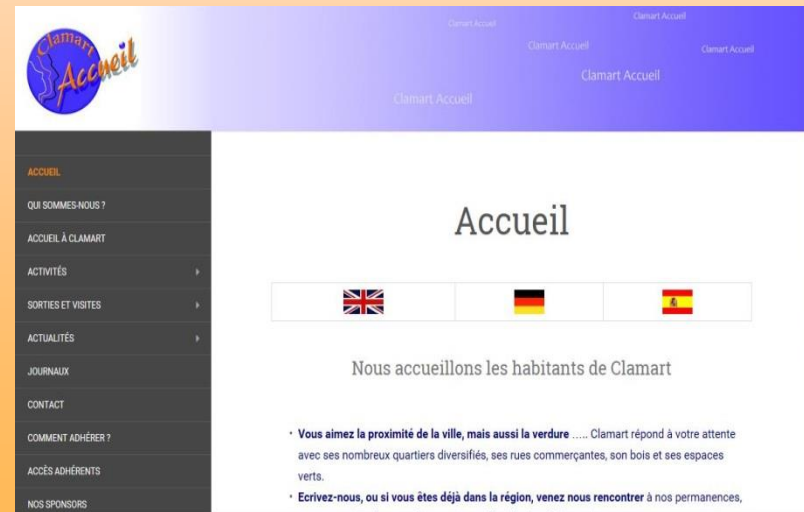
Clamart Accueil

Clamart Accueil
Clamart Accueil
Clamart Accueil
Clamart Accueil
Clamart Accueil

ACCUEIL
QUI SOMMES-NOUS ?
ACCUEIL À CLAMART
ACTIVITÉS
SORTIES ET VISITES
ACTUALITÉS
JOURNAUX
CONTACT
COMMENT ADHÉRER ?
ACCÈS ADHÉRENTS
NOS SPONSORS

Accueil

Nous accueillons les habitants de Clamart

• **Vous aimez la proximité de la ville, mais aussi la verdure** ..... Clamart répond à votre attente avec ses nombreux quartiers diversifiés, ses rues commerçantes, son bois et ses espaces verts.
• **Ecrivez-nous, ou si vous êtes déjà dans la région, venez nous rencontrer** à nos permanences,